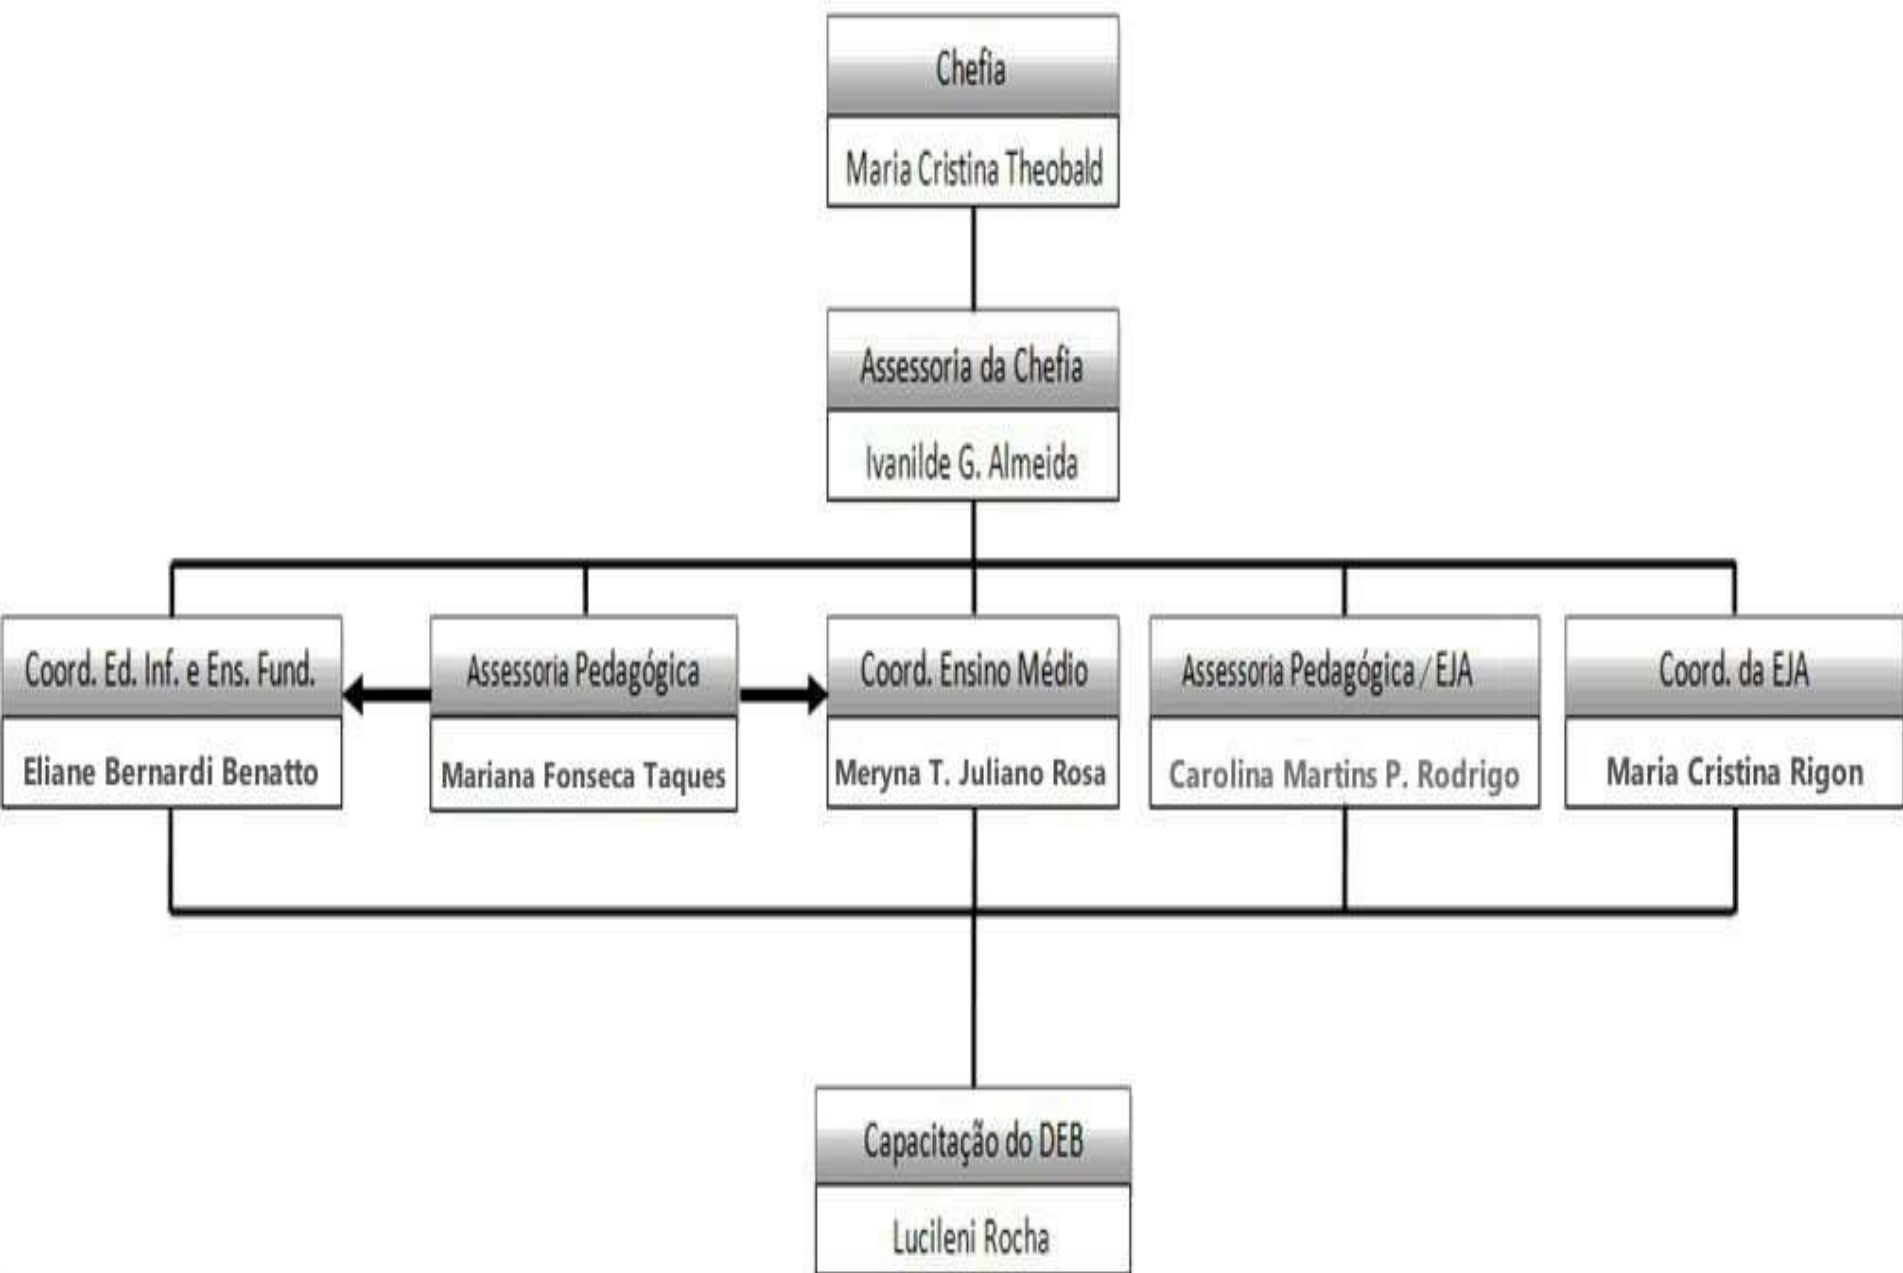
Chefia

Maria Cristina Theobald

Assessoria da Chefia

Ivanilde G. Almeida

Coord. Ed. Inf. e Ens. Fund.

Eliane Bernardi Benatto

Assessoria Pedagógica

Mariana Fonseca Taques

Coord. Ensino Médio

Meryna T. Juliano Rosa

Assessoria Pedagógica / EJA

Carolina Martins P. Rodrigo

Coord. da EJA

Maria Cristina Rigon

Capacitação do DEB

Lucileni Rocha